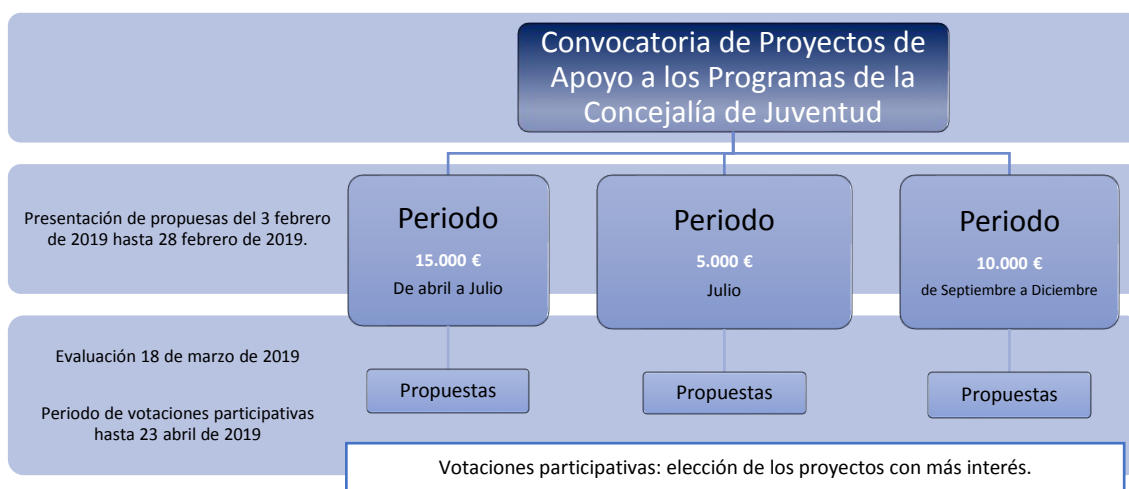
Convocatoria de Proyectos de Apoyo a los Programas de la Concejalía de Juventud

Presentación de propuesas del 3 febrero de 2019 hasta 28 febrero de 2019.

Periodo
15.000 €
De abril a Julio

Periodo
5.000 €
Julio

Periodo
10.000 €
de Septiembre a Diciembre

Evaluación 18 de marzo de 2019

Periodo de votaciones participativas hasta 23 abril de 2019

Propuestas

Propuestas

Propuestas

Votaciones participativas: elección de los proyectos con más interés.